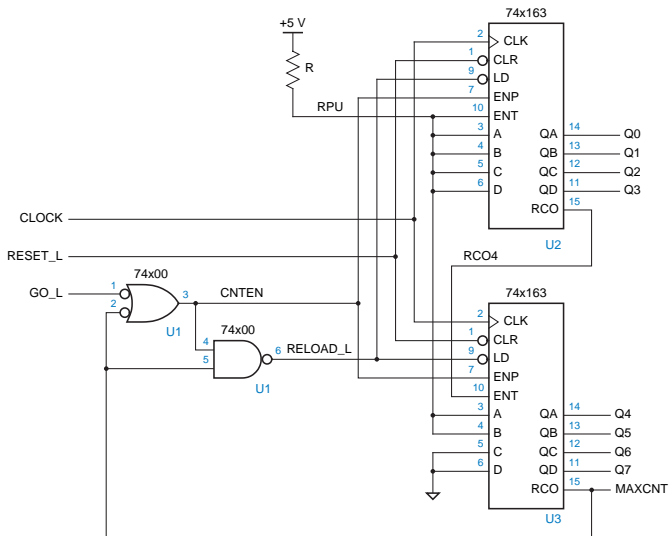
+5 V

R

RPU

74x163

2 CLK
1 CLR
9 LD
7 ENP
10 ENT
3 A
4 B
5 C
6 D

QA 14 Q0
QB 13 Q1
QC 12 Q2
QD 11 Q3
RCO 15

U2

CLOCK

RESET_L

RCO4

74x00

GO_L

1
2
3

U1

CNTEN

74x00

4
5
6

RELOAD_L

U1

74x163

2 CLK
1 CLR
9 LD
7 ENP
10 ENT
3 A
4 B
5 C
6 D

QA 14 Q4
QB 13 Q5
QC 12 Q6
QD 11 Q7
RCO 15 MAXCNT

U3